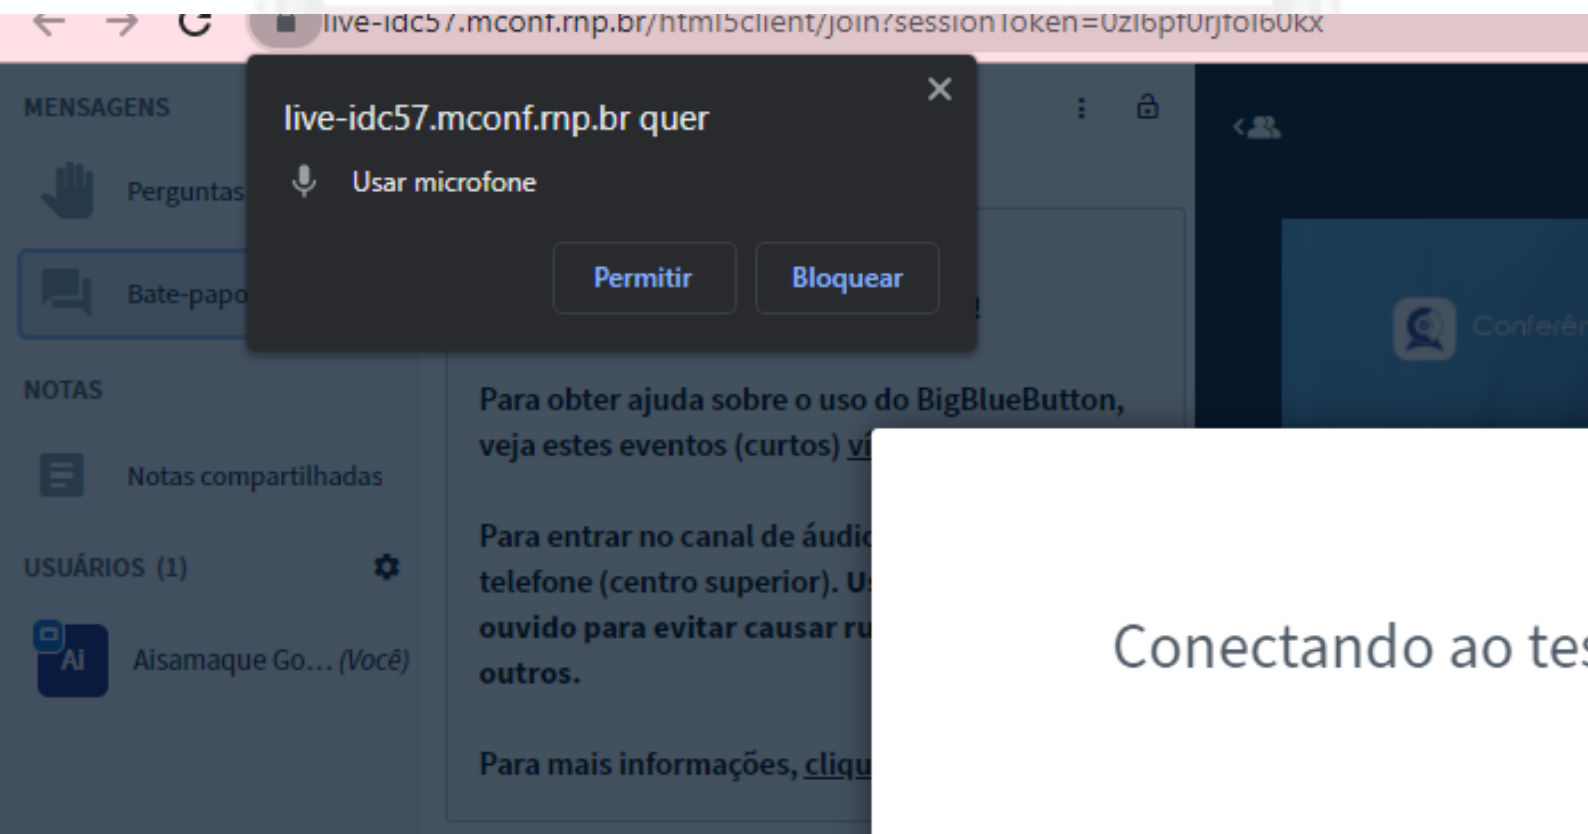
live-idc57.mconf.rnp.br/html5client/join?sessionToken=0zl6pf0rjfol60kx

live-idc57.mconf.rnp.br quer
Usar microfone
Permitir Bloquear

MENSAGENS
Perguntas
Bate-papo

NOTAS
Notas compartilhadas

USUÁRIOS (1)
Ai Aisamaque Go… (Você)

Para obter ajuda sobre o uso do BigBlueButton, veja estes eventos (curtos) ví

Para entrar no canal de áudio telefone (centro superior). U ouvido para evitar causar ru outros.

Para mais informações, cliqu

Conferên

Conectando ao tes